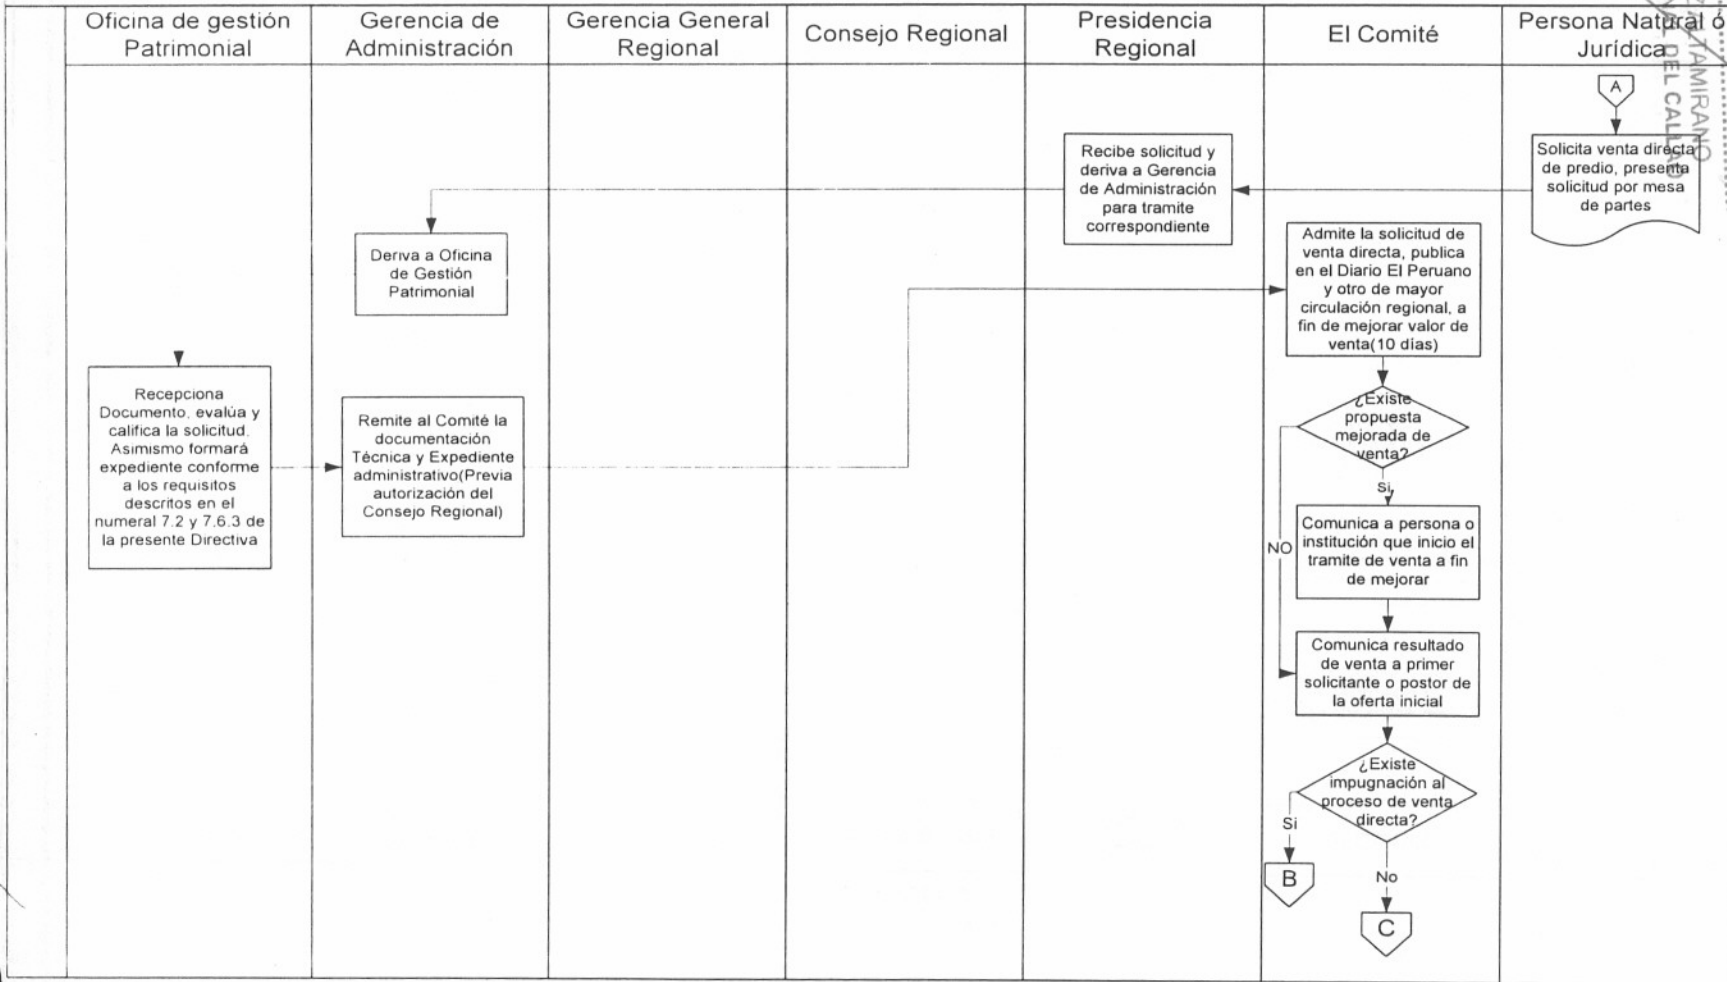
| Oficina de gestión Patrimonial | Gerencia de Administración | Gerencia General Regional | Consejo Regional | Presidencia Regional | El Comité | Persona Natural o Jurídica |
|---|---|---|---|---|---|---|

A

Solicita venta directa de predio, presenta solicitud por mesa de partes

Recibe solicitud y deriva a Gerencia de Administración para tramite correspondiente

Deriva a Oficina de Gestión Patrimonial

Recepciona Documento, evalúa y califica la solicitud. Asimismo formará expediente conforme a los requisitos descritos en el numeral 7.2 y 7.6.3 de la presente Directiva

Remite al Comité la documentación Técnica y Expediente administrativo(Previa autorización del Consejo Regional)

Admite la solicitud de venta directa, publica en el Diario El Peruano y otro de mayor circulación regional, a fin de mejorar valor de venta(10 días)

¿Existe propuesta mejorada de venta?

Si

NO

Comunica a persona o institución que inicio el tramite de venta a fin de mejorar

Comunica resultado de venta a primer solicitante o postor de la oferta inicial

¿Existe impugnación al proceso de venta directa?

Si

B

No

C

TAMIRANO
DEL CALLAO